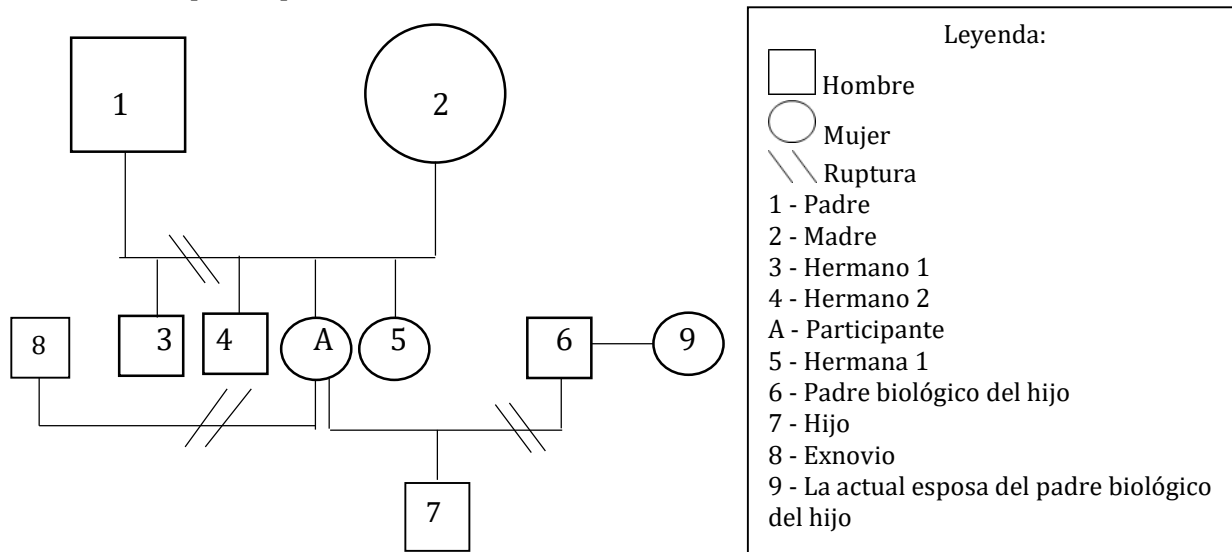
1

2

8

3

4

A

5

6

9

7

Leyenda:
Hombre
Mujer
Ruptura
1 - Padre
2 - Madre
3 - Hermano 1
4 - Hermano 2
A - Participante
5 - Hermana 1
6 - Padre biológico del hijo
7 - Hijo
8 - Exnovio
9 - La actual esposa del padre biológico del hijo